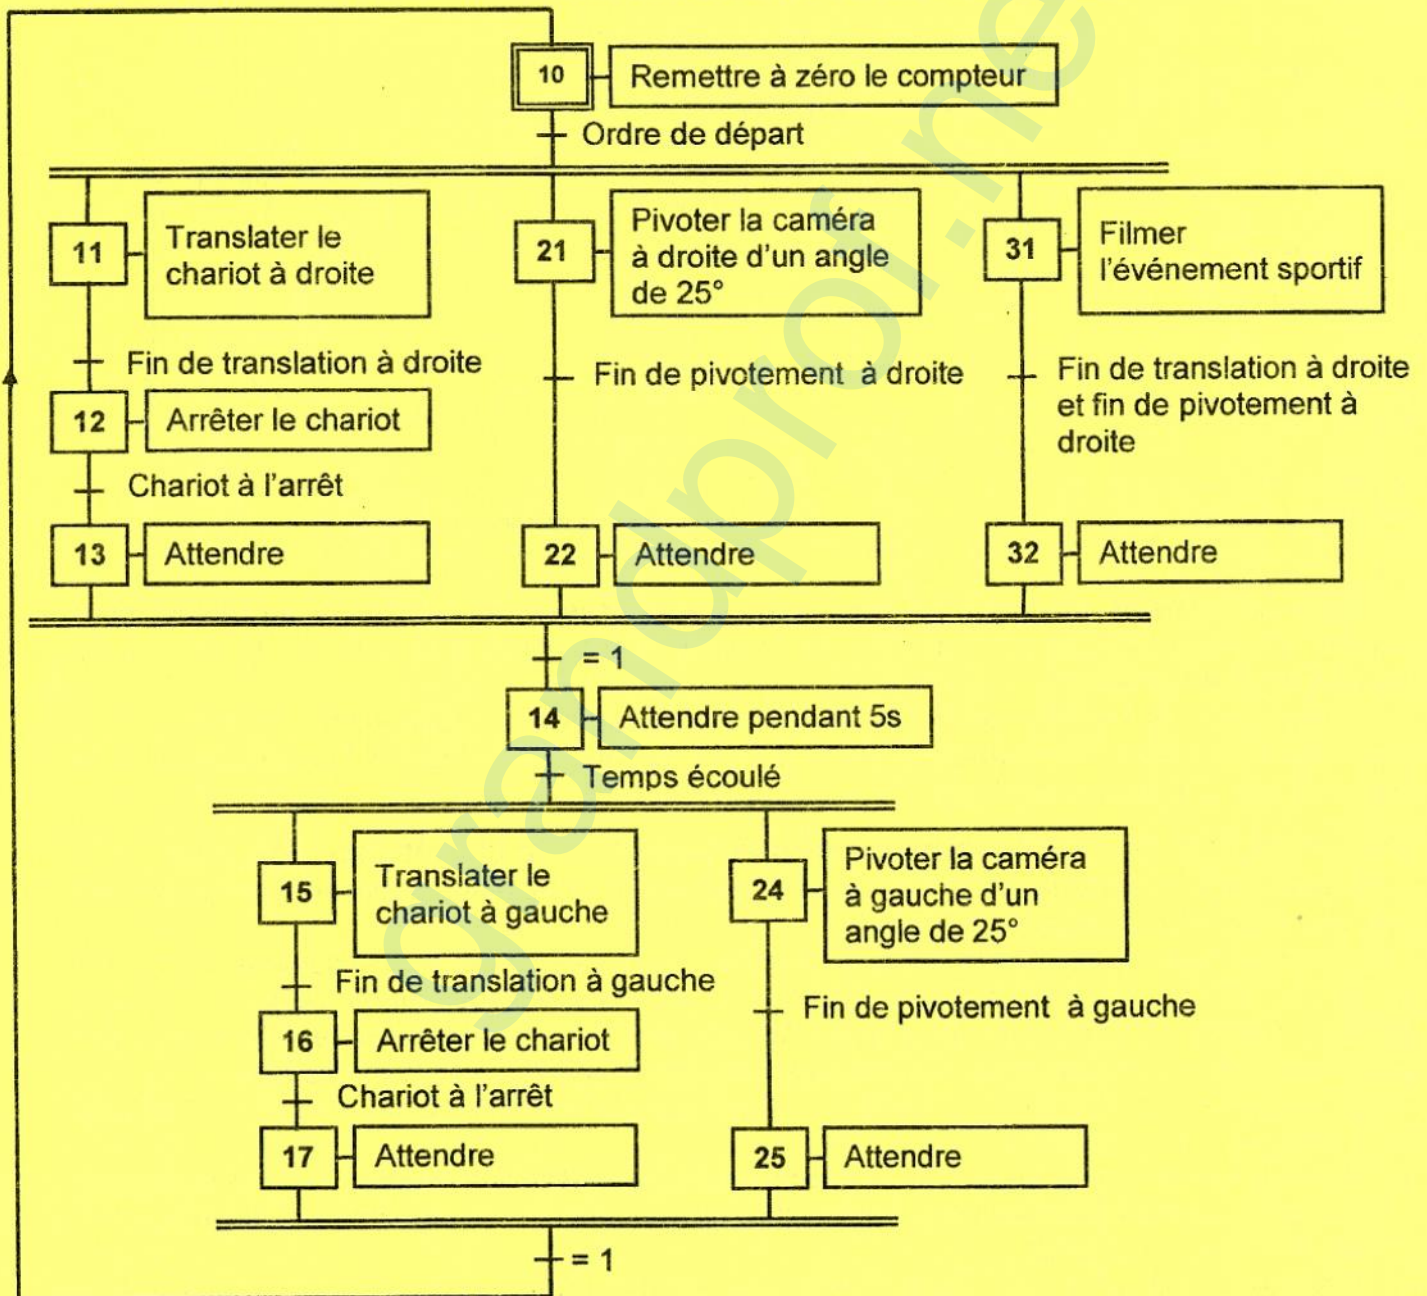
10 Remettre à zéro le compteur

Ordre de départ

11 Translater le chariot à droite

Fin de translation à droite

12 Arrêter le chariot

Chariot à l'arrêt

13 Attendre

21 Pivoter la caméra à droite d'un angle de 25°

Fin de pivotement à droite

22 Attendre

31 Filmer l'événement sportif

Fin de translation à droite et fin de pivotement à droite

32 Attendre

= 1

14 Attendre pendant 5s

Temps écoulé

15 Translater le chariot à gauche

Fin de translation à gauche

16 Arrêter le chariot

Chariot à l'arrêt

17 Attendre

24 Pivoter la caméra à gauche d'un angle de 25°

Fin de pivotement à gauche

25 Attendre

= 1